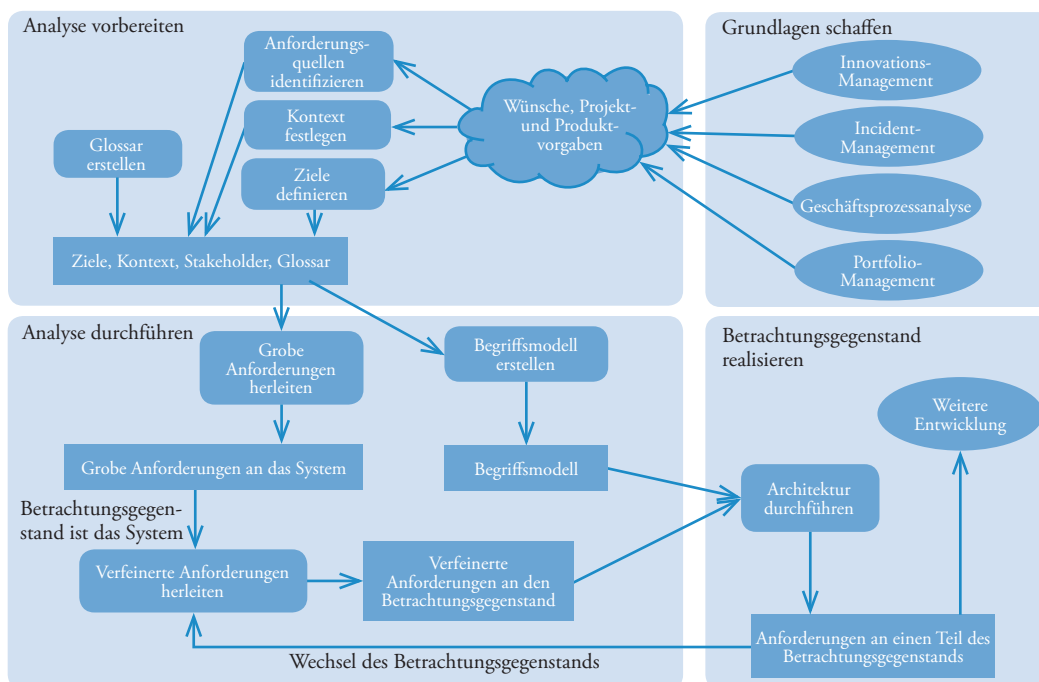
Analyse vorbereiten

Anforderungsquellen identifizieren

Kontext festlegen

Ziele definieren

Glossar erstellen

Wünsche, Projekt- und Produktvorgaben

Ziele, Kontext, Stakeholder, Glossar

Grundlagen schaffen

Innovations-Management

Incident-Management

Geschäftsprozessanalyse

Portfolio-Management

Analyse durchführen

Grobe Anforderungen herleiten

Begriffsmodell erstellen

Grobe Anforderungen an das System

Begriffsmodell

Betrachtungsgegenstand ist das System

Verfeinerte Anforderungen herleiten

Verfeinerte Anforderungen an den Betrachtungsgegenstand

Wechsel des Betrachtungsgegenstands

Betrachtungsgegenstand realisieren

Weitere Entwicklung

Architektur durchführen

Anforderungen an einen Teil des Betrachtungsgegenstands